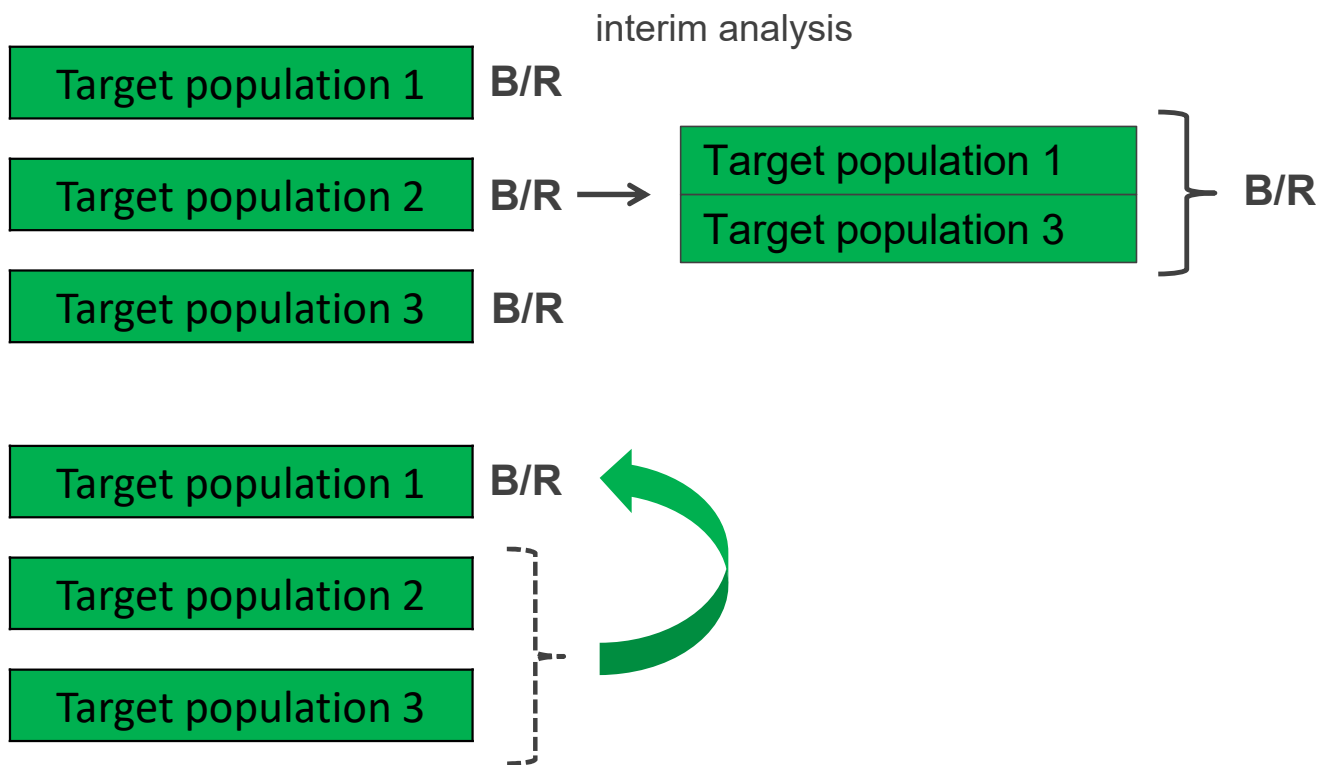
interim analysis

Target population 1 B/R

Target population 2 B/R

Target population 3 B/R

Target population 1

Target population 3

B/R

Target population 1 B/R

Target population 2

Target population 3